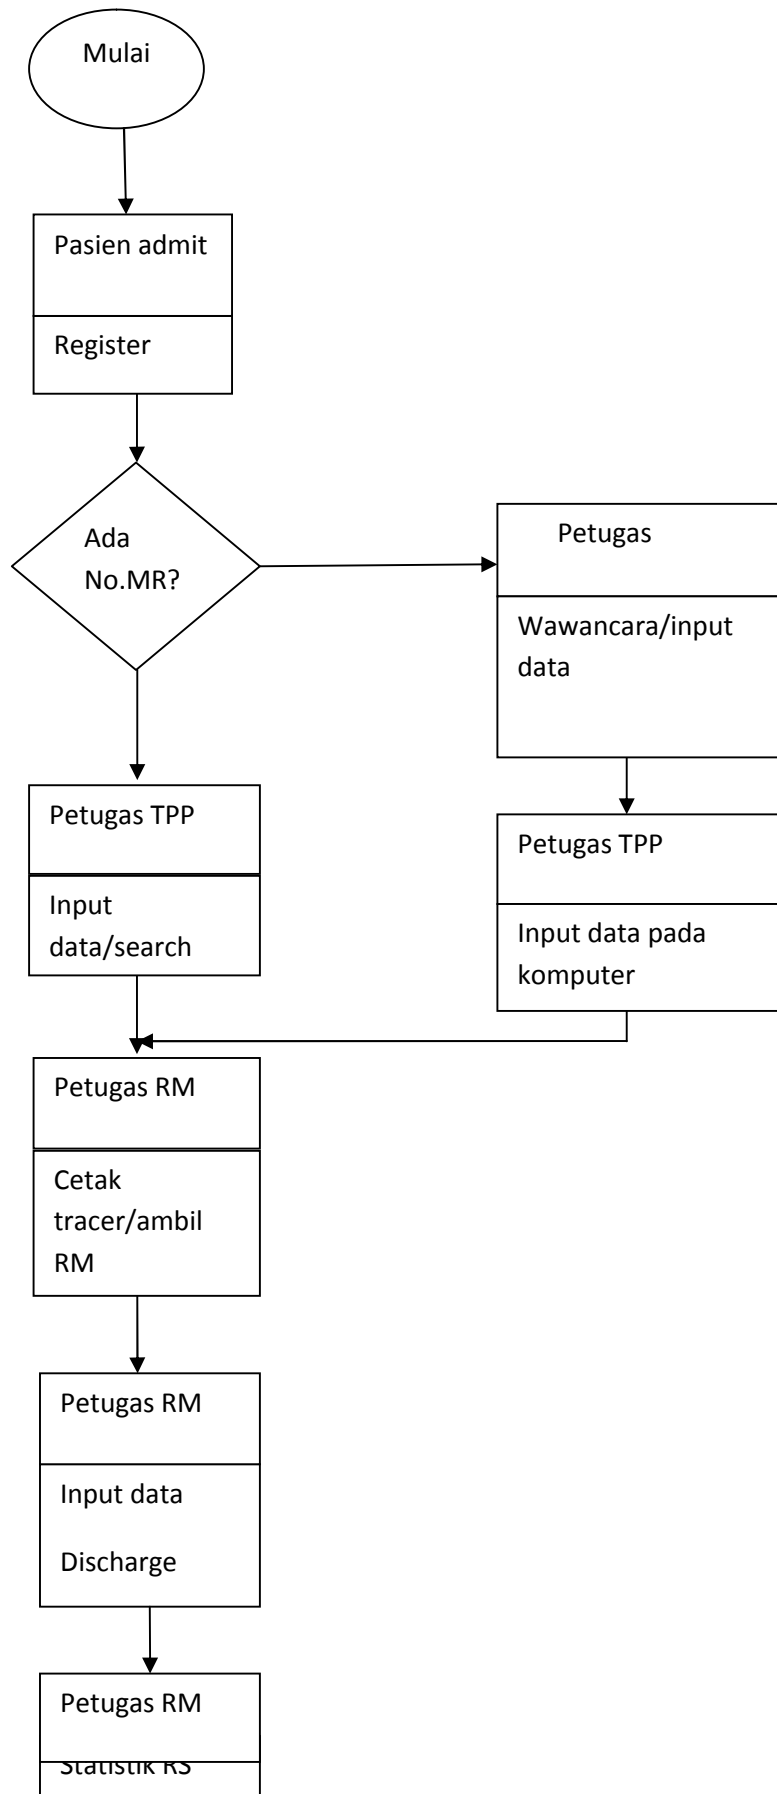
Mulai

Pasien admit

Register

Ada No.MR?

Petugas

Wawancara/input data

Petugas TPP

Input data/search

Petugas TPP

Input data pada komputer

Petugas RM

Cetak tracer/ambil RM

Petugas RM

Input data

Discharge

Petugas RM

Statistik RS